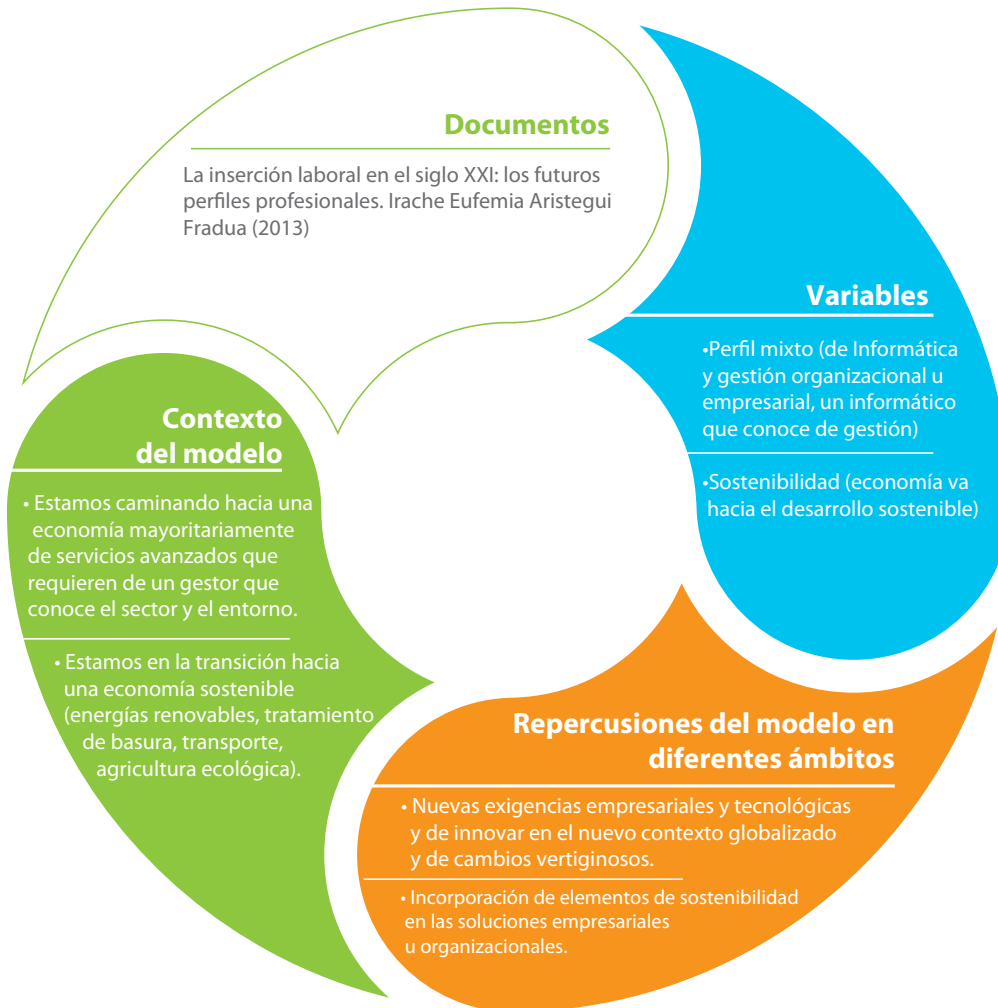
Documentos

La inserción laboral en el siglo XXI: los futuros perfiles profesionales. Irache Eufemia Aristegui Fradua (2013)

Variables

•Perfil mixto (de Informática y gestión organizacional u empresarial, un informático que conoce de gestión)

•Sostenibilidad (economía va hacia el desarrollo sostenible)

Contexto del modelo

• Estamos caminando hacia una economía mayoritariamente de servicios avanzados que requieren de un gestor que conoce el sector y el entorno.

• Estamos en la transición hacia una economía sostenible (energías renovables, tratamiento de basura, transporte, agricultura ecológica).

Repercusiones del modelo en diferentes ámbitos

• Nuevas exigencias empresariales y tecnológicas y de innovar en el nuevo contexto globalizado y de cambios vertiginosos.

• Incorporación de elementos de sostenibilidad en las soluciones empresariales u organizacionales.